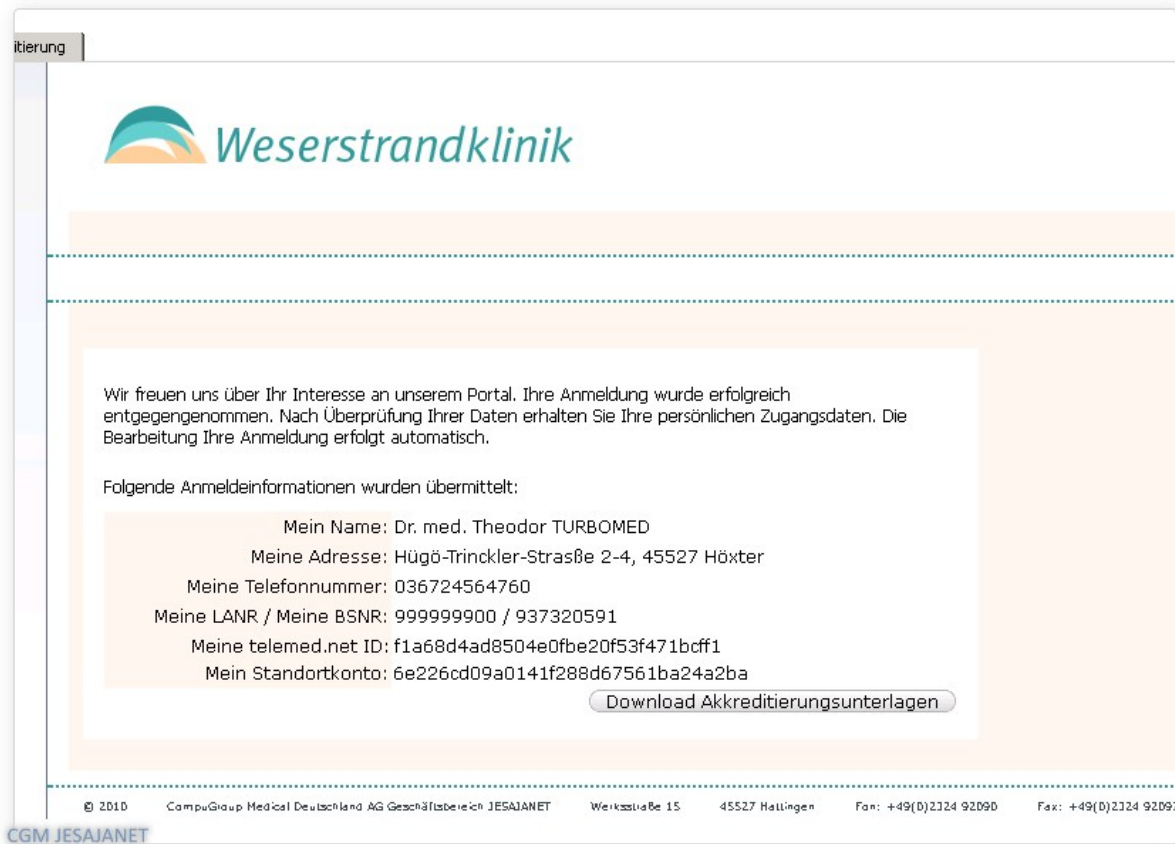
itierung

Weserstrandklinik

Wir freuen uns über Ihr Interesse an unserem Portal. Ihre Anmeldung wurde erfolgreich entgegengenommen. Nach Überprüfung Ihrer Daten erhalten Sie Ihre persönlichen Zugangsdaten. Die Bearbeitung Ihre Anmeldung erfolgt automatisch.

Folgende Anmeldeinformationen wurden übermittelt:

| | |
|---|---|
| Mein Name: | Dr. med. Theodor TURBOMED |
| Meine Adresse: | Hügö-Trinckler-Strasße 2-4, 45527 Höxter |
| Meine Telefonnummer: | 036724564760 |
| Meine LANR / Meine BSNR: | 999999900 / 937320591 |
| Meine telemed.net ID: | f1a68d4ad8504e0fbe20f53f471bcff1 |
| Mein Standortkonto: | 6e226cd09a0141f288d67561ba24a2ba |

Download Akkreditierungsunterlagen

© 2010 CompuGroup Medical Deutschland AG Geschäftsbereich JESAJANET Werksstraße 15 45527 Hattingen Fon: +49(0)2324 92090 Fax: +49(0)2324 9209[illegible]

CGM JESAJANET